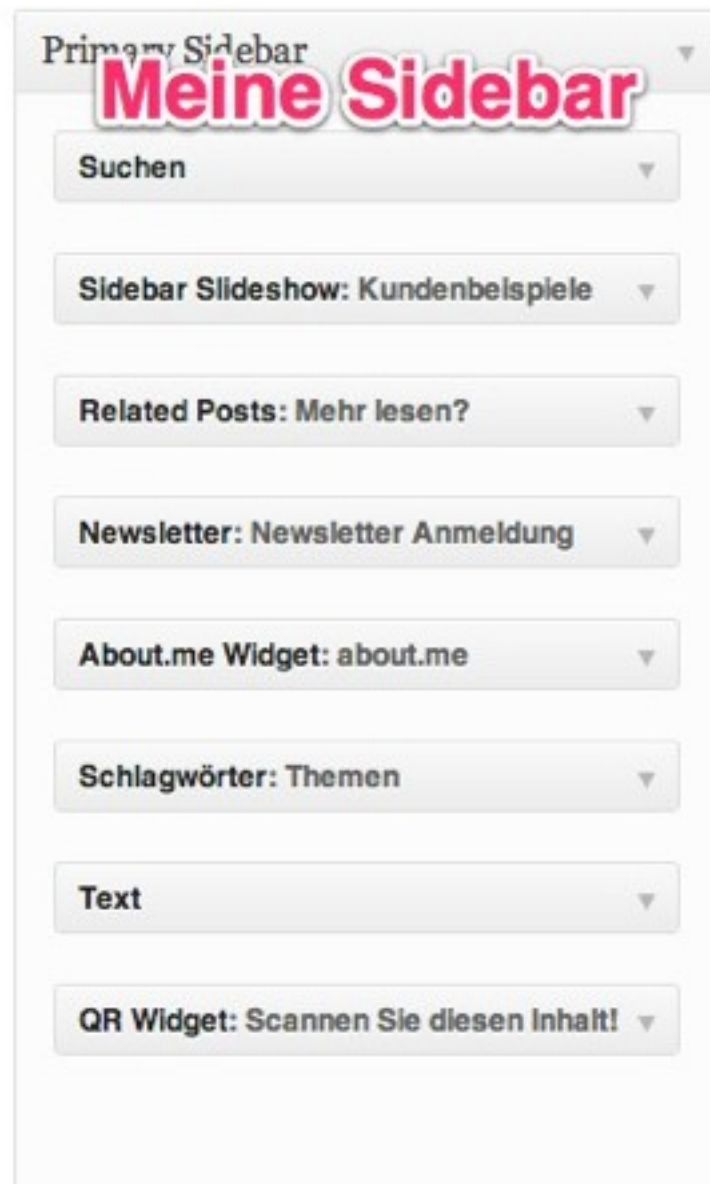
Primary Sidebar

Meine Sidebar

Suchen

Sidebar Slideshow: Kundenbeispiele

Related Posts: Mehr lesen?

Newsletter: Newsletter Anmeldung

About.me Widget: about.me

Schlagwörter: Themen

Text

QR Widget: Scannen Sie diesen Inhalt!